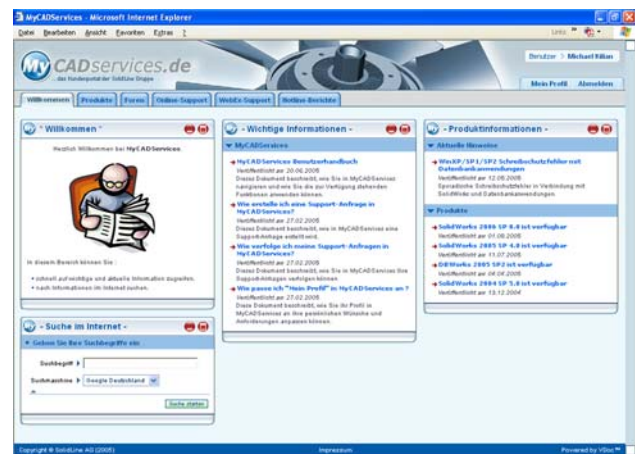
MyCADServices - Microsoft Internet Explorer

Datei Bearbeiten Ansicht Favoriten Extras ?

Links

MyCADservices.de
das Kundenportal der SolidLine Gruppe

Benutzer > Michael Kilian

Mein Profil Abmelden

Willkommen Produkte Foren Online-Support WebEx-Support Hotline-Berichte

- Willkommen -

Herzlich Willkommen bei MyCADServices.

In diesem Bereich können Sie :

• schnell auf wichtige und aktuelle Information zugreifen.
• nach Informationen im Internet suchen.

- Wichtige Informationen -

MyCADServices

MyCADServices Benutzerhandbuch
Veröffentlicht am 20.06.2005
Dieses Dokument beschreibt, wie Sie in MyCADServices navigieren und wie Sie die zur Verfügung stehenden Funktionen anwenden können.

Wie erstelle ich eine Support-Anfrage in MyCADServices?
Veröffentlicht am 27.02.2005
Dieses Dokument beschreibt, wie in MyCADServices eine Support-Anfrage erstellt wird.

Wie verfolge ich meine Support-Anfragen in MyCADServices?
Veröffentlicht am 27.02.2005
Dieses Dokument beschreibt, wie Sie in MyCADServices Ihre Support-Anfragen verfolgen können.

Wie passe ich "Mein Profil" in MyCADServices an ?
Veröffentlicht am 27.02.2005
Dieses Dokument beschreibt, wie Sie Ihr Profil in MyCADServices an Ihre persönlichen Wünsche und Anforderungen anpassen können.

- Produktinformationen -

Aktuelle Hinweise

WinXP/SP1/SP2 Schreibschutzfehler mit Datenbankanwendungen
Veröffentlicht am 12.08.2005
Sporadische Schreibschutzfehler in Verbindung mit SolidWorks und Datenbankanwendungen

Produkte

SolidWorks 2006 SP 0.0 ist verfügbar
Veröffentlicht am 01.08.2005

SolidWorks 2005 SP 4.0 ist verfügbar
Veröffentlicht am 11.07.2005

DBWorks 2005 SP2 ist verfügbar
Veröffentlicht am 04.04.2005

SolidWorks 2004 SP 5.0 ist verfügbar
Veröffentlicht am 15.12.2004

- Suche im Internet -

Geben Sie Ihre Suchbegriffe ein

Suchbegriff

Suchmaschine Google Deutschland

Suche starten

Copyright © SolidLine AG (2005)

Impressum

Powered by VSoc